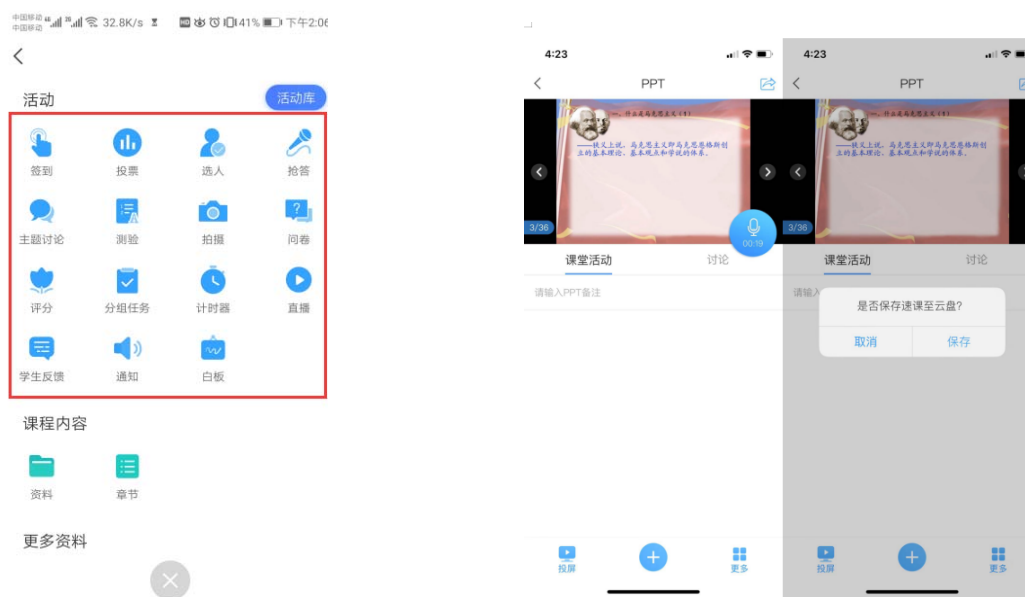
中国移动 中国移动 32.8K/s 41% 下午2:06

活动
活动库

签到
投票
选人
抢答
主题讨论
测验
拍摄
问卷
评分
分组任务
计时器
直播
学生反馈
通知
白板

课程内容

资料
章节

更多资料

4:23
PPT
一、什么是马克思主义（1）
——狭义上说，马克思主义即马克思恩格斯创立的基本理论、基本观点和学说的体系。
3/36
00:19
课堂活动
讨论
请输入PPT备注
投屏
更多

4:23
PPT
一、什么是马克思主义（1）
——狭义上说，马克思主义即马克思恩格斯创立的基本理论、基本观点和学说的体系。
3/36
课堂活动
讨论
请输入
是否保存速课至云盘?
取消
保存
投屏
更多